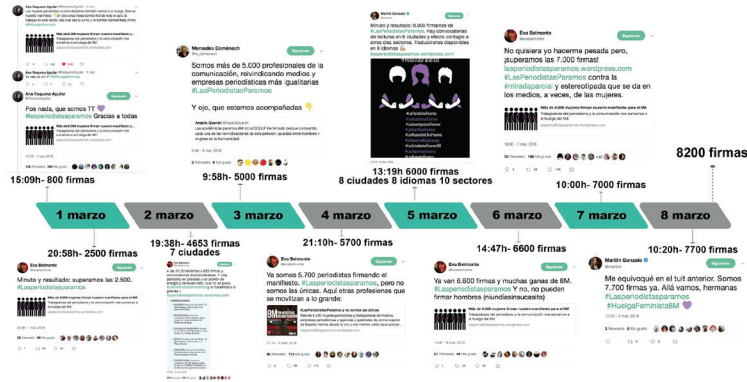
Ana Requena Aguilar

Más de 800 mujeres firman nuestro manifiesto para el 8M

Ana Requena Aguilar

Pos nada, que somos TT 💜 #lasperiodistasparamos Gracias a todas

Más de 800 mujeres firman nuestro manifiesto para el 8M

15:09h- 800 firmas

Mercedes Doménech

Somos más de 5.000 profesionales de la comunicación, reivindicando medios y empresas periodísticas más igualitarias #LasPeriodistasParamos

Y ojo, que estamos acompañadas 👇

9:58h- 5000 firmas

Martín Gonzalo

Minuto y resultado: 6.000 firmas de #LasPeriodistasParamos. Hay convocatorias de lecturas en 8 ciudades y eco llega a otros diez sectores. Traducciones disponibles en 8 idiomas

13:19h 6000 firmas
8 ciudades 8 idiomas 10 sectores

Eva Belmonte

No quisiera yo hacerme pesada pero, ¡superamos las 7.000 firmas! lasperiodistasparamos.wordpress.com #LasPeriodistasParamos contra la #miradaparcial y estereotipada que se da en los medios, a veces, de las mujeres.

Más de 7.000 mujeres firman nuestro manifiesto para el 8M

8200 firmas

10:00h- 7000 firmas

1 marzo | 2 marzo | 3 marzo | 4 marzo | 5 marzo | 6 marzo | 7 marzo | 8 marzo

20:58h- 2500 firmas

19:38h- 4653 firmas
7 ciudades

21:10h- 5700 firmas

14:47h- 6600 firmas

10:20h- 7700 firmas

Eva Belmonte

Minuto y resultado: superamos las 2.500. #Lasperiodistasparamos

Más de 2.500 mujeres firman nuestro manifiesto para el 8M

Eva Belmonte

Ya somos 5.700 periodistas firmando el manifiesto. #LasPeriodistasParamos, pero no somos las únicas. Aquí otras profesiones que se movilizan a lo grande:

Eva Belmonte

Ya van 6.600 firmas y muchas ganas de 8M. #Lasperiodistasparamos Y no, no pueden firmar hombres (niundiasinsacusito)

Más de 6.600 mujeres firman nuestro manifiesto para el 8M

Martín Gonzalo

Me equivoqué en el tuit anterior. Somos 7.700 firmas ya. Allá vamos, hermanas #Lasperiodistasparamos #HuelgaFeminista8M 💜